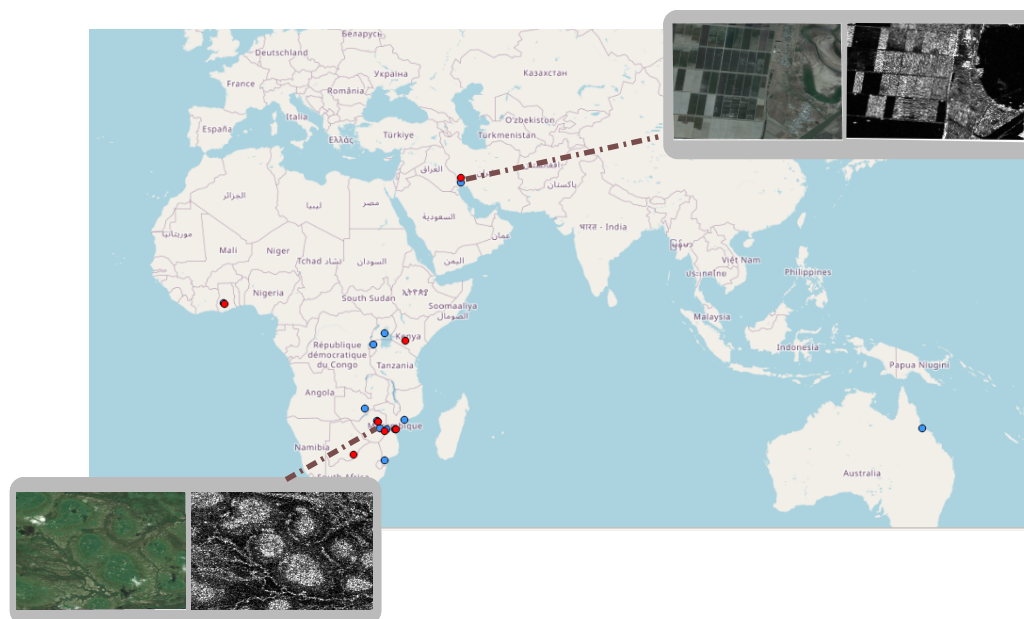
Беларусь
Deutschland
Україна
France
Казахстан
România
España
Italia
O'zbekiston
Türkiye
Ελλάς
Turkmenistan
العراق
الجزائر
ليبيا
مصر
پاکستان
السعودية
عمان
भारत - India
موريتانيا
Mali
Niger
Tchad تشاد
السودان
اليمن
Việt Nam
ประเทศไทย
Philippines
Nigeria
South Sudan
ኢትዮጵያ
Soomaaliya
الصومال
Kenya
Malaysia
République démocratique du Congo
Tanzania
Indonesia
Papua Niugini
Angola
Namibia
Australia
South Africa